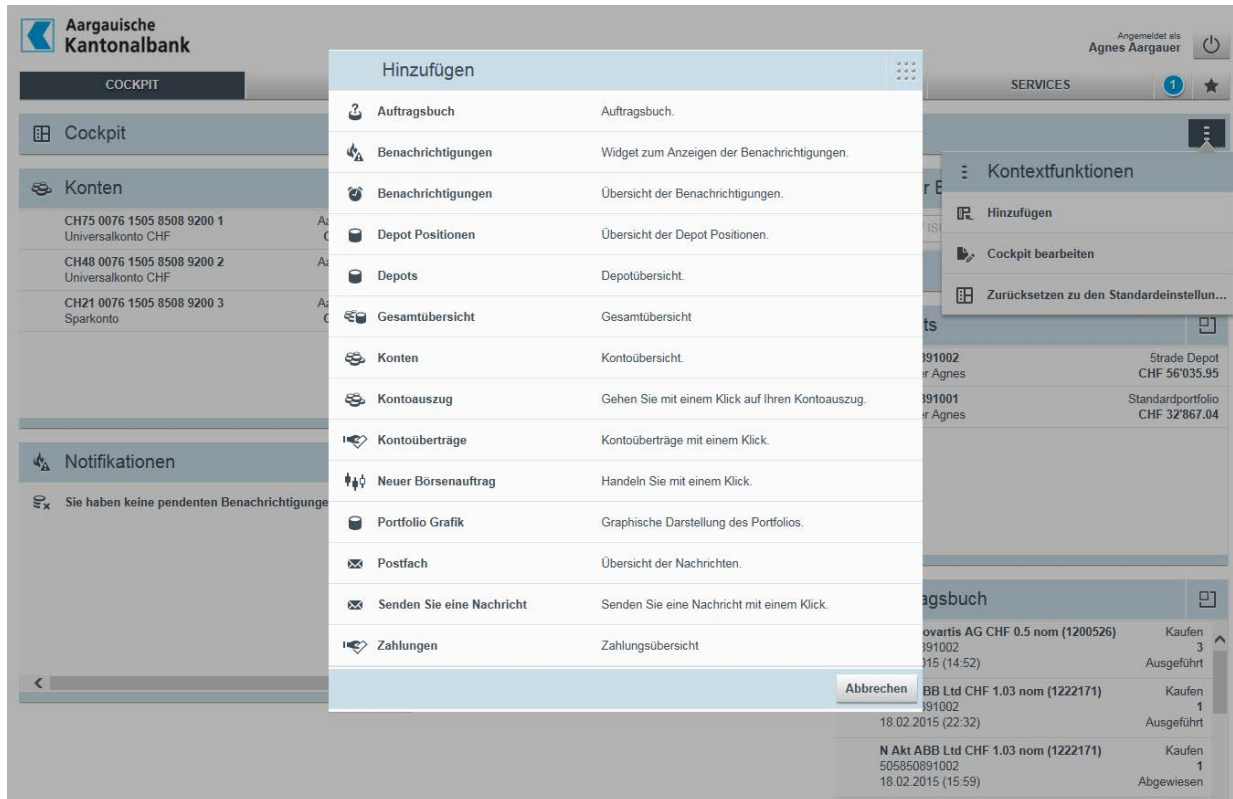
Aargauische Kantonalbank

Angemeldet als
Agnes Aargauer

COCKPIT

SERVICES

1

Cockpit

Konten

CH75 0076 1505 8508 9200 1
Universalkonto CHF

CH48 0076 1505 8508 9200 2
Universalkonto CHF

CH21 0076 1505 8508 9200 3
Sparkonto

Notifikationen

Sie haben keine pendenten Benachrichtigunge

Hinzufügen

| | |
|---|---|
| Auftragsbuch | Auftragsbuch. |
| Benachrichtigungen | Widget zum Anzeigen der Benachrichtigungen. |
| Benachrichtigungen | Übersicht der Benachrichtigungen. |
| Depot Positionen | Übersicht der Depot Positionen. |
| Depots | Depotübersicht. |
| Gesamtübersicht | Gesamtübersicht |
| Konten | Kontoübersicht. |
| Kontoauszug | Gehen Sie mit einem Klick auf Ihren Kontoauszug. |
| Kontoüberträge | Kontoüberträge mit einem Klick. |
| Neuer Börsenauftrag | Handeln Sie mit einem Klick. |
| Portfolio Grafik | Graphische Darstellung des Portfolios. |
| Postfach | Übersicht der Nachrichten. |
| Senden Sie eine Nachricht | Senden Sie eine Nachricht mit einem Klick. |
| Zahlungen | Zahlungsübersicht |

Abbrechen

Kontextfunktionen

Hinzufügen

Cockpit bearbeiten

Zurücksetzen zu den Standardeinstellun...

ts

391002
r Agnes
5trade Depot
CHF 56'035.95

391001
r Agnes
Standardportfolio
CHF 32'867.04

agsbuch

ovartis AG CHF 0.5 nom (1200526)
391002
015 (14:52)
Kaufen
3
Ausgeführt

BB Ltd CHF 1.03 nom (1222171)
391002
18.02.2015 (22:32)
Kaufen
1
Ausgeführt

N Akt ABB Ltd CHF 1.03 nom (1222171)
505850891002
18.02.2015 (15:59)
Kaufen
1
Abgewiesen